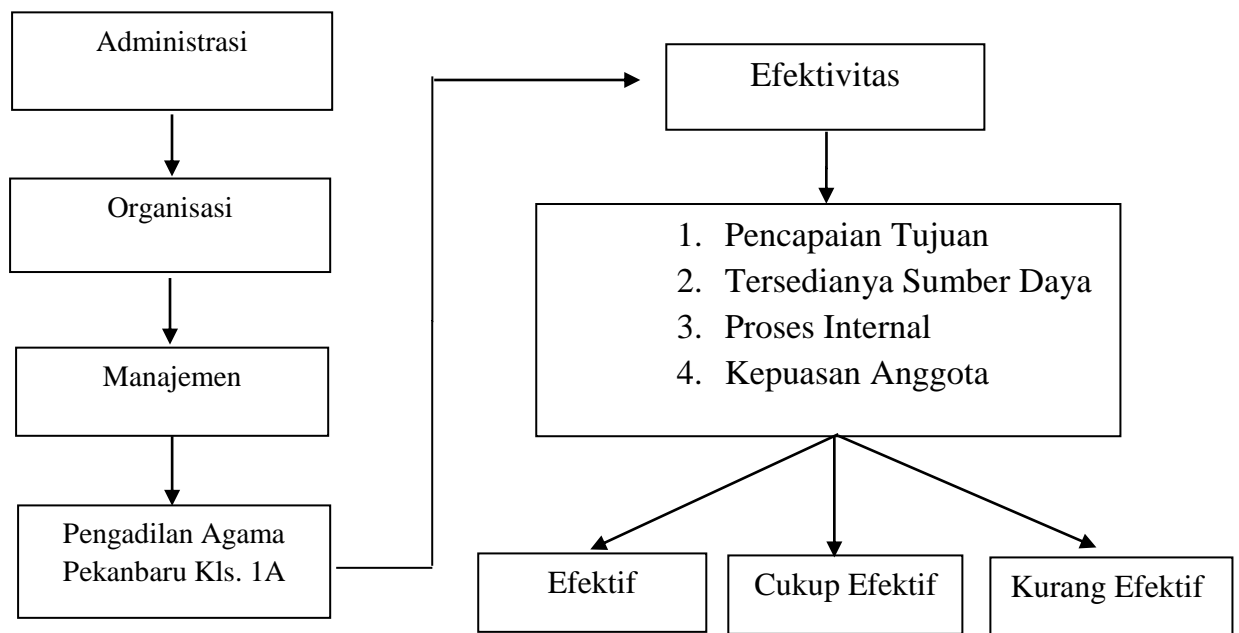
Administrasi

Organisasi

Manajemen

Pengadilan Agama Pekanbaru Kls. 1A

Efektivitas

1. Pencapaian Tujuan
2. Tersedianya Sumber Daya
3. Proses Internal
4. Kepuasan Anggota

Efektif

Cukup Efektif

Kurang Efektif